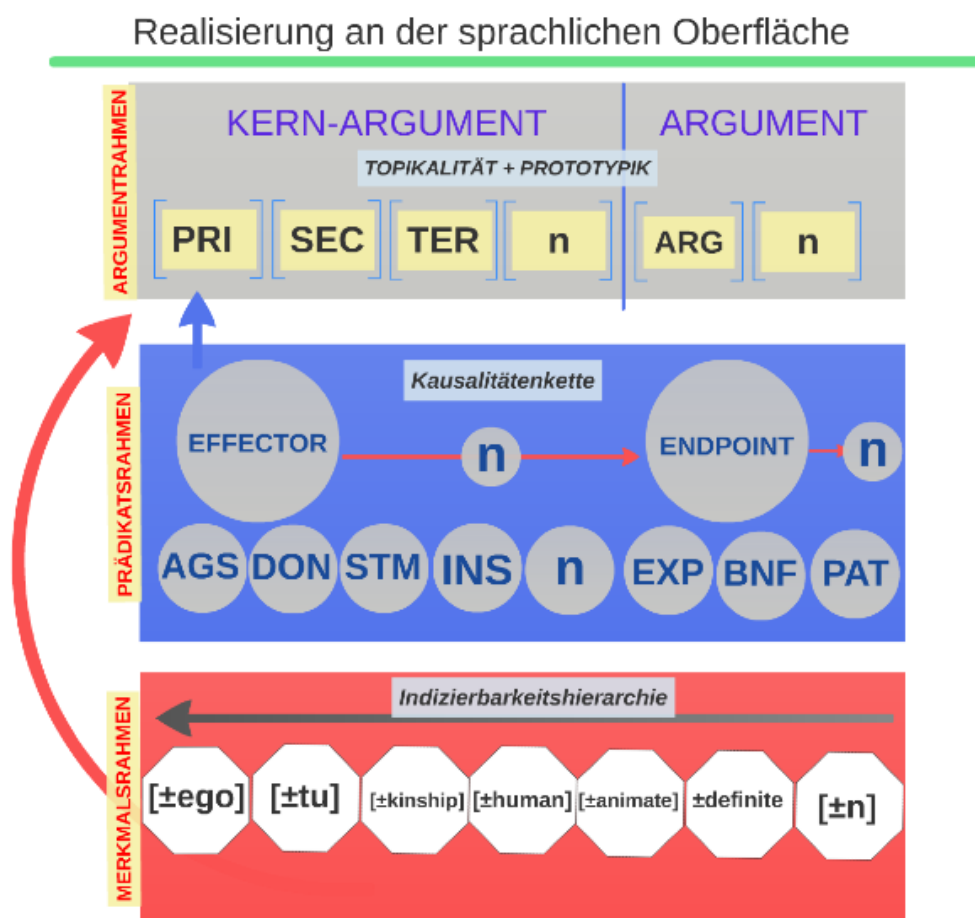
Realisierung an der sprachlichen Oberfläche

ARGUMENTRAHMEN

KERN-ARGUMENT

ARGUMENT

TOPIKALITÄT + PROTOTYPIK

PRI SEC TER n ARG n

PRÄDIKATSRAHMEN

Kausalitätenkette

EFFECTOR n ENDPOINT n

AGS DON STM INS n EXP BNF PAT

MERKMALSRAHMEN

Indizierbarkeitshierarchie

[±ego] [±tu] [±kinship] [±human] [±animate] ±definite [±n]